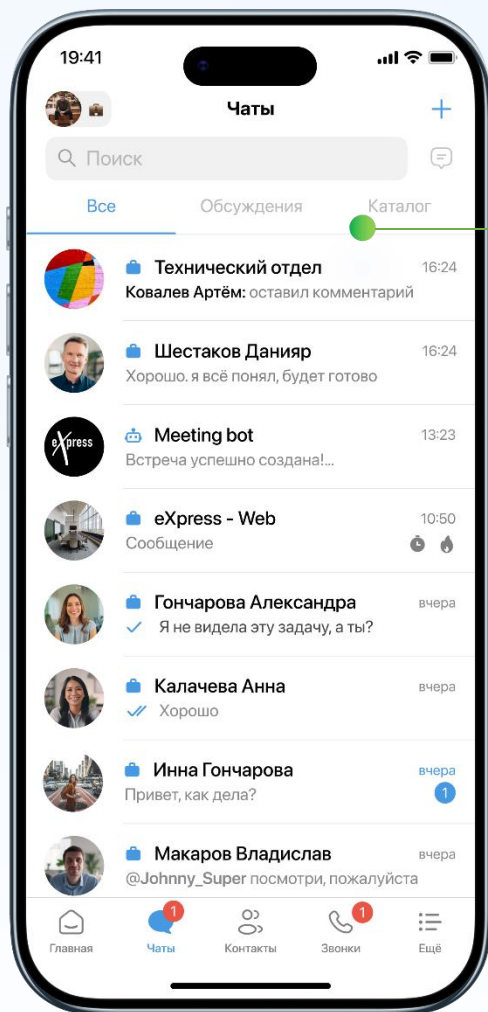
19:41

Чаты

+

Поиск

Все
Обсуждения
Каталог

Технический отдел 16:24
Ковалев Артём: оставил комментарий

Шестаков Данияр 16:24
Хорошо. я всё понял, будет готово

eXpress

Meeting bot 13:23
Встреча успешно создана!...

eXpress - Web 10:50
Сообщение

Гончарова Александра вчера
Я не видела эту задачу, а ты?

Калачева Анна вчера
Хорошо

Инна Гончарова вчера
Привет, как дела?
1

Макаров Владислав вчера
@Johnny_Super посмотри, пожалуйста

Главная
1
Чаты
Контакты
1
Звонки
Ещё